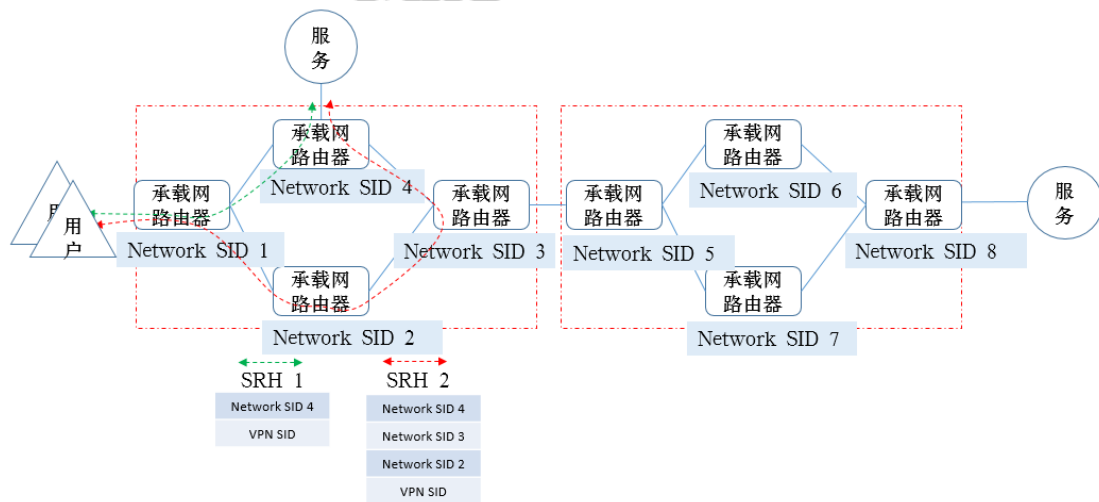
服务

承载网路由器

Network SID 4

承载网路由器

承载网路由器

承载网路由器

Network SID 6

承载网路由器

服务

用户

用户

承载网路由器

Network SID 1

Network SID 3

Network SID 5

Network SID 8

承载网路由器

承载网路由器

Network SID 2

Network SID 7

SRH 1

| Network SID 4 |
|---|
| VPN SID |

SRH 2

| Network SID 4 |
|---|
| Network SID 3 |
| Network SID 2 |
| VPN SID |